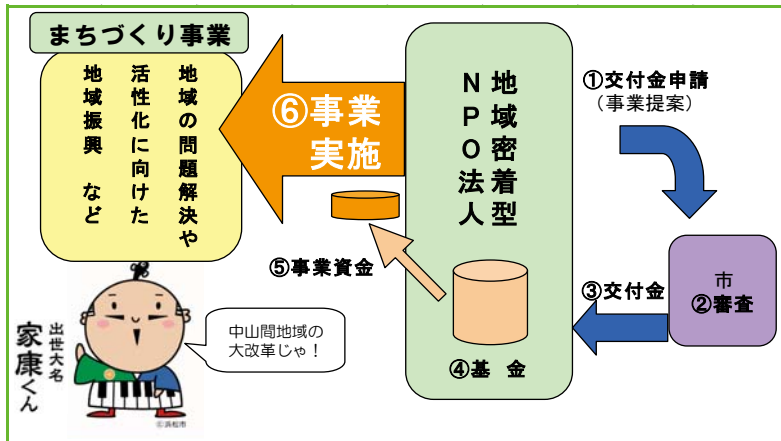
まちづくり事業

地域の問題解決や
活性化に向けた
地域振興　など

⑥事業実施

地域密着型
NPO法人

①交付金申請
（事業提案）

市
②審査

③交付金

⑤事業資金

④基　金

出世大名
家康くん

中山間地域の大改革じゃ！

©浜松市